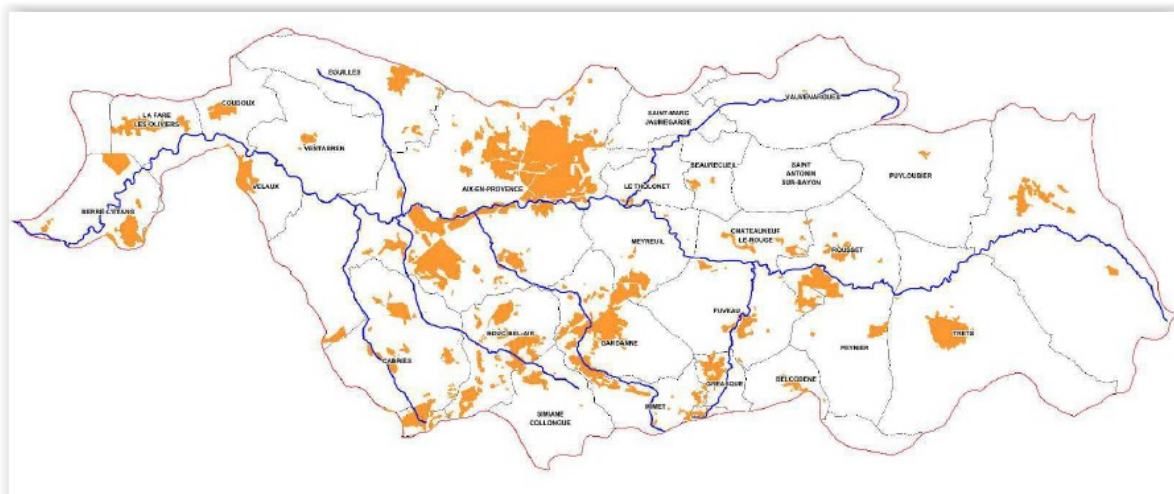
EGUILLES
COUDOUX
LA FARE LES OLIVIERS
VENTABREN
VELAUX
BERRE-L'ETANG
AIX-EN-PROVENCE
SAINT-MARC JAUMEGARDE
VAUVENARGUES
BEAURECUEIL
SAINT ANTONIN SUR-BAYON
PUYLOUBIER
LE THOLONET
CHATEAUNEUF LE ROUGE
ROUSSET
MEYREUIL
FUVEAU
BOUC-BEL-AIR
GARDANNE
CABRIES
TRETS
PEYNIER
GREASQUE
BELCODENE
SIMIANE COLLONGUE
MIMET